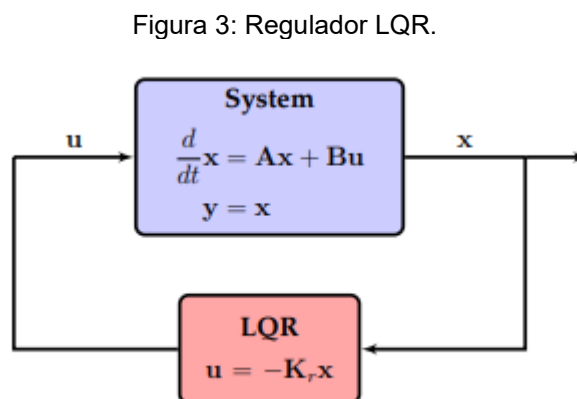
Figura 3: Regulador LQR.

$\mathbf{u}$

System

$\frac{d}{dt}\mathbf{x} = \mathbf{A}\mathbf{x} + \mathbf{B}\mathbf{u}$

$\mathbf{y} = \mathbf{x}$

$\mathbf{x}$

LQR

$\mathbf{u} = -\mathbf{K}_r\mathbf{x}$